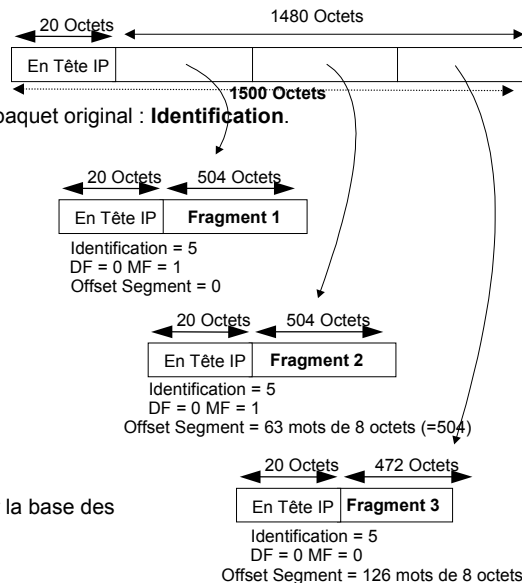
20 Octets
1480 Octets
En Tête IP
1500 Octets
paquet original : **Identification**.

20 Octets
504 Octets
En Tête IP
**Fragment 1**
Identification = 5
DF = 0 MF = 1
Offset Segment = 0

20 Octets
504 Octets
En Tête IP
**Fragment 2**
Identification = 5
DF = 0 MF = 1
Offset Segment = 63 mots de 8 octets (=504)

la base des

20 Octets
472 Octets
En Tête IP
**Fragment 3**
Identification = 5
DF = 0 MF = 0
Offset Segment = 126 mots de 8 octets